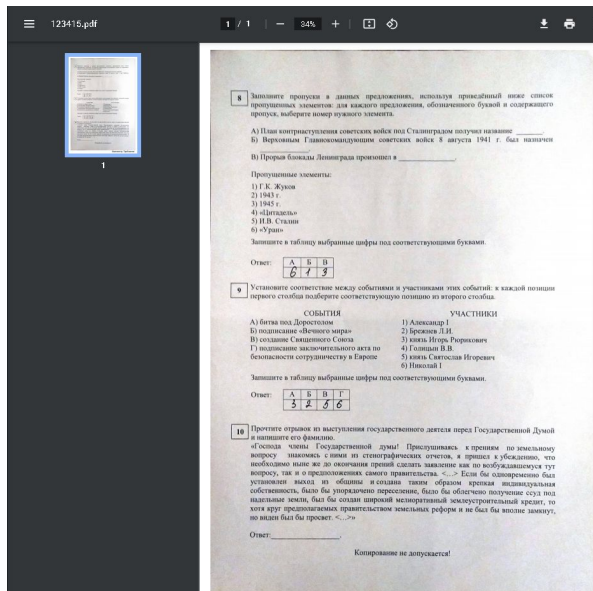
123415.pdf

1 / 1 | — 84% +

1

8 Заполните пропуски в данных предложениях, используя приведённый ниже список пропущенных элементов: для каждого предложения, обозначенного буквой и содержащего пропуск, выберите номер нужного элемента.

А) План контрнаступления советских войск под Сталинградом получил название ________.
Б) Верховным Главнокомандующим советских войск 8 августа 1941 г. был назначен ________.
В) Прорыв блокады Ленинграда произошел в ________________.

Пропущенные элементы:
1) Г.К. Жуков
2) 1943 г.
3) 1945 г.
4) «Цитадель»
5) И.В. Сталин
6) «Уран»

Запишите в таблицу выбранные цифры под соответствующими буквами.

Ответ:

| А | Б | В |
|---|---|---|
| 6 | 1 | 3 |

9 Установите соответствие между событиями и участниками этих событий: к каждой позиции первого столбца подберите соответствующую позицию из второго столбца.

СОБЫТИЯ
А) битва под Доростолом
Б) подписание «Вечного мира»
В) создание Священного Союза
Г) подписание заключительного акта по безопасности сотрудничеству в Европе

УЧАСТНИКИ
1) Александр I
2) Брежнев Л.И.
3) князь Игорь Рюрикович
4) Голицын В.В.
5) князь Святослав Игоревич
6) Николай I

Запишите в таблицу выбранные цифры под соответствующими буквами.

Ответ:

| А | Б | В | Г |
|---|---|---|---|
| 3 | 2 | 5 | 6 |

10 Прочтите отрывок из выступления государственного деятеля перед Государственной Думой и напишите его фамилию.
«Господа члены Государственной думы! Прислушиваясь к прениям по земельному вопросу знакомясь с ними из стенографических отчетов, я пришел к убеждению, что необходимо ныне же до окончания прений сделать заявление как по возбуждающемуся тут вопросу, так и о предположениях самого правительства. <...> Если бы одновременно был установлен выход из общины и создана таким образом крепкая индивидуальная собственность, было бы упорядочено переселение, было бы облегчено получение ссуд под надельные земли, был бы создан широкий мелиоративный землеустроительный кредит, то хотя круг предполагаемых правительством земельных реформ и не был бы вполне замкнут, но виден был бы просвет. <...>»

Ответ: ________________.

Копирование не допускается!